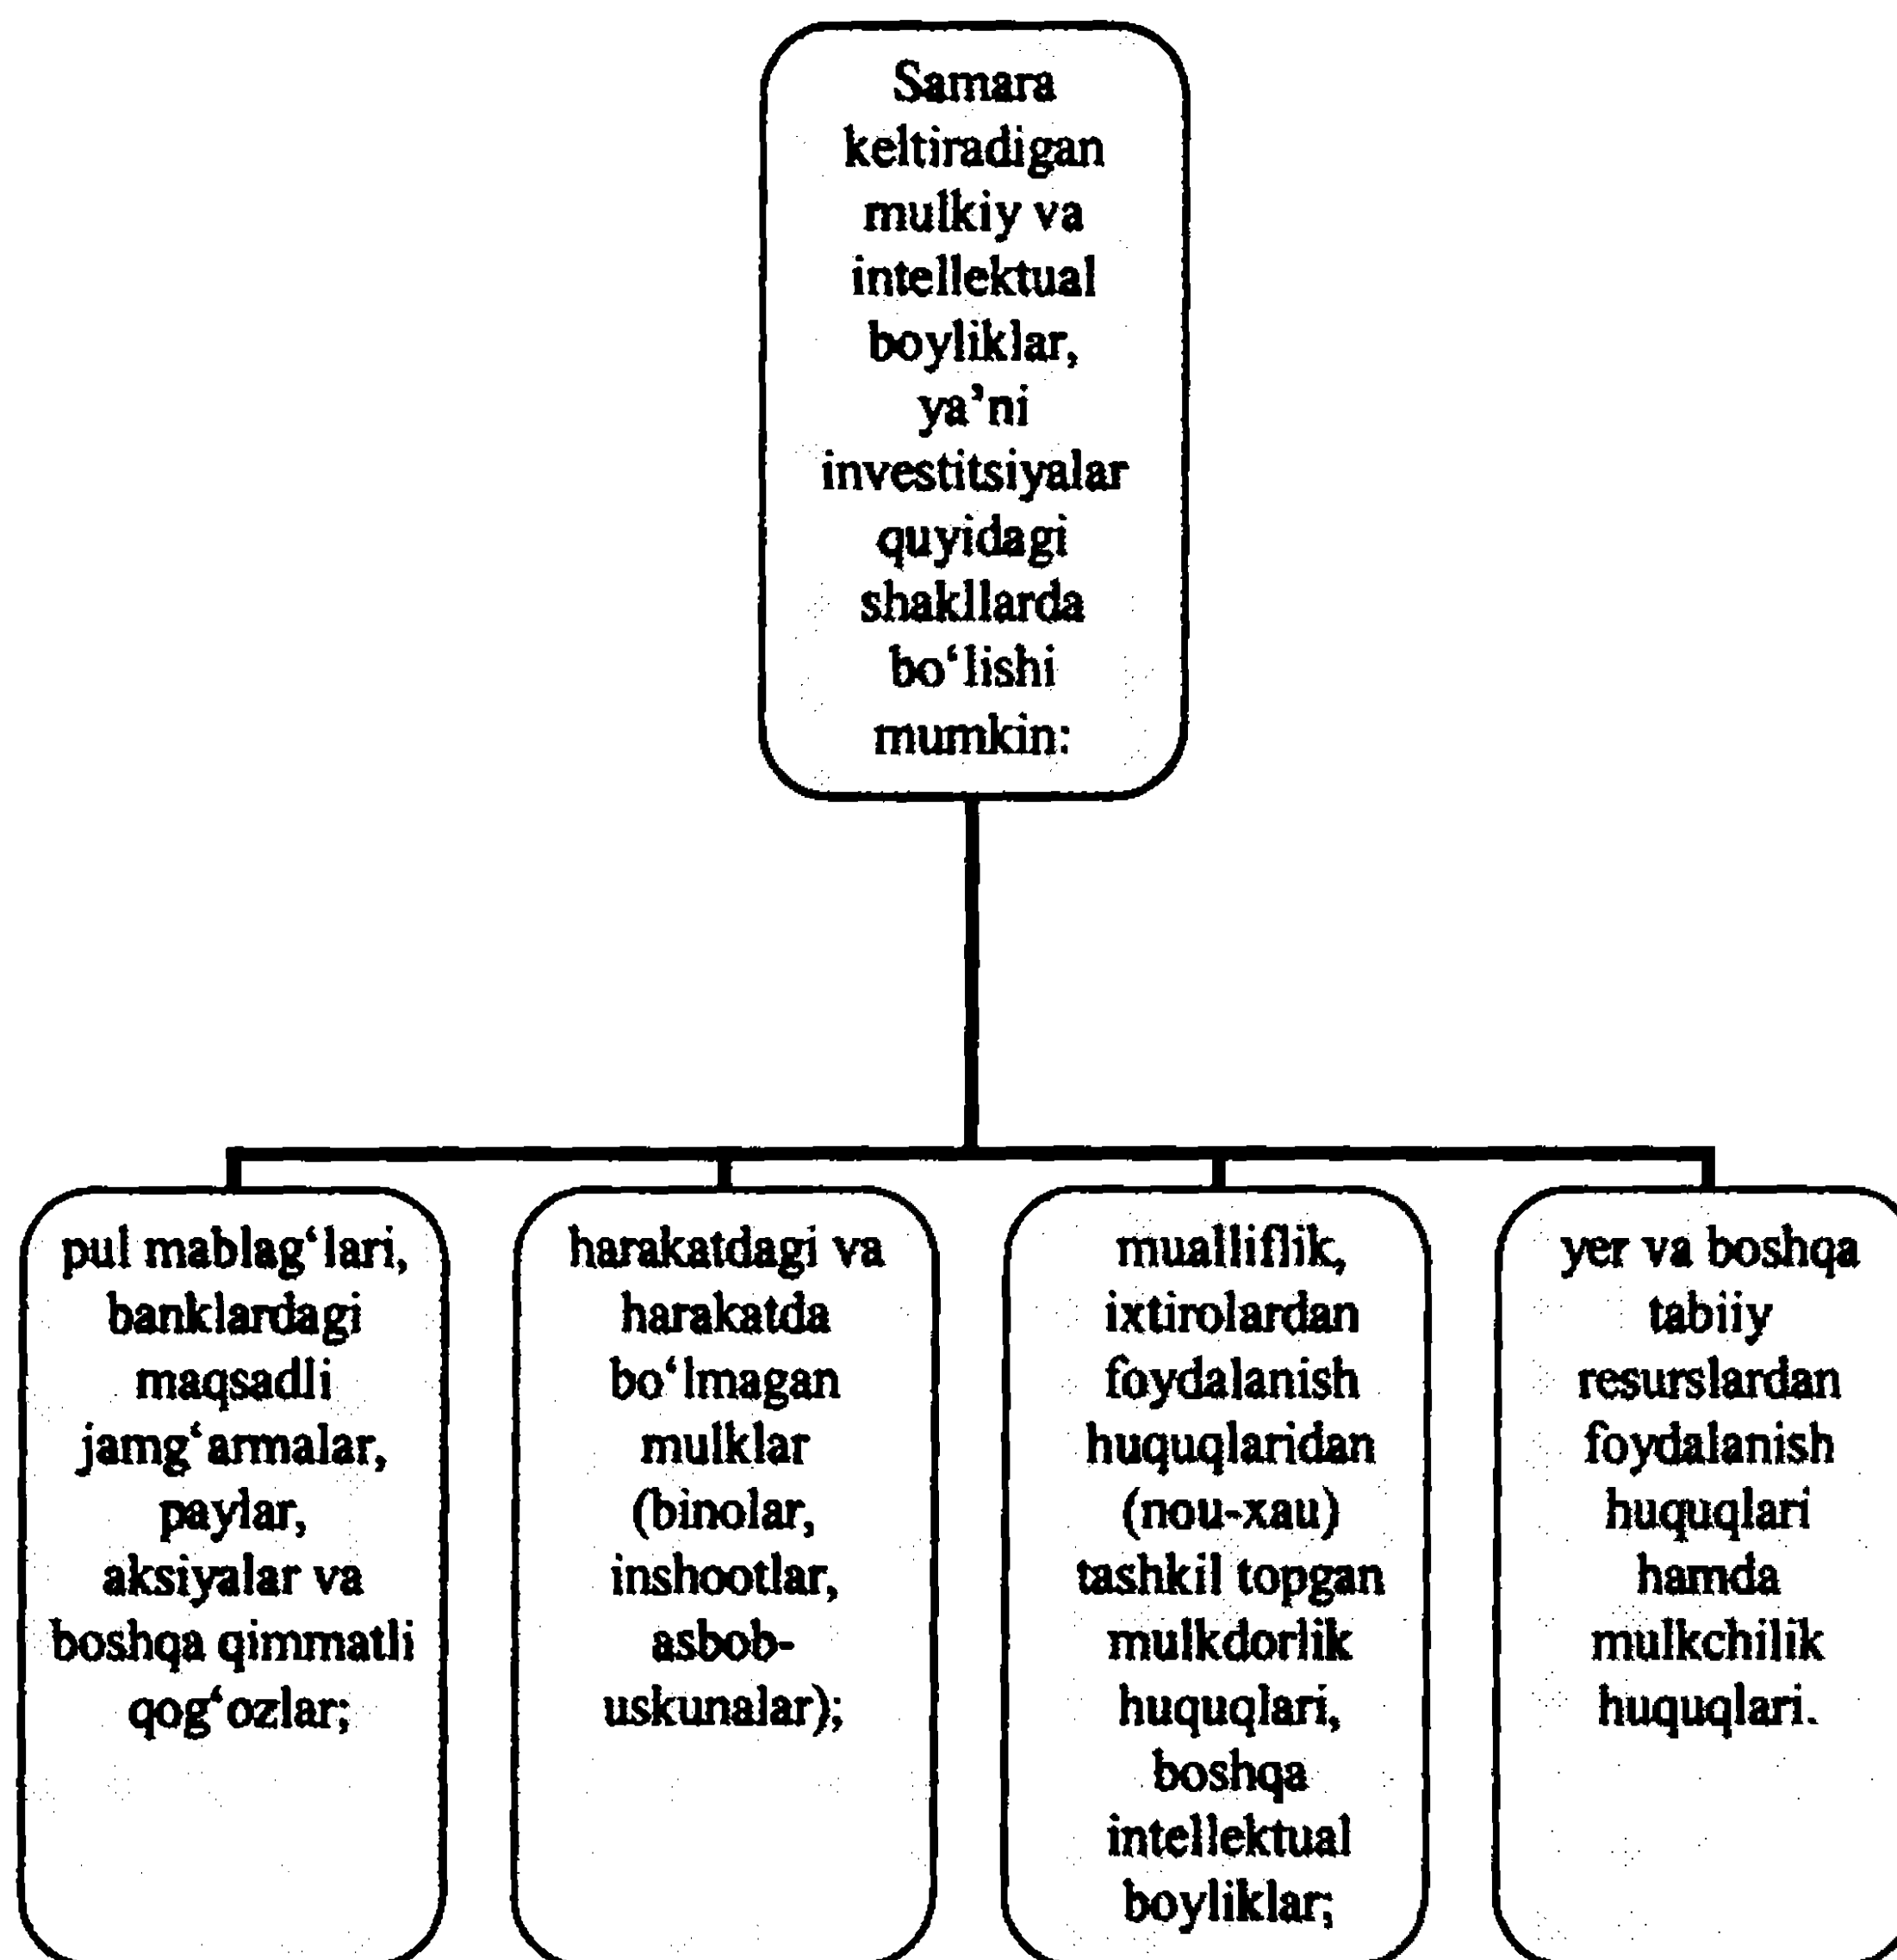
Samara keltiradigan mulkiy va intellektual boyliklar, ya'ni investitsiyalar quyidagi shakllarda bo'lishi mumkin:

pul mablag'lari, banklardagi maqsadli jamg'armalar, paylar, aksiyalar va boshqa qimmatli qog'ozlar;

harakatdagi va harakatda bo'lmagan mulklar (binolar, inshootlar, asbob-uskunalar);

mualliflik, ixtirolardan foydalanish huquqlaridan (nou-xau) tashkil topgan mulkdorlik huquqlari, boshqa intellektual boyliklar;

yer va boshqa tabiiy resurslardan foydalanish huquqlari hamda mulkchilik huquqlari.